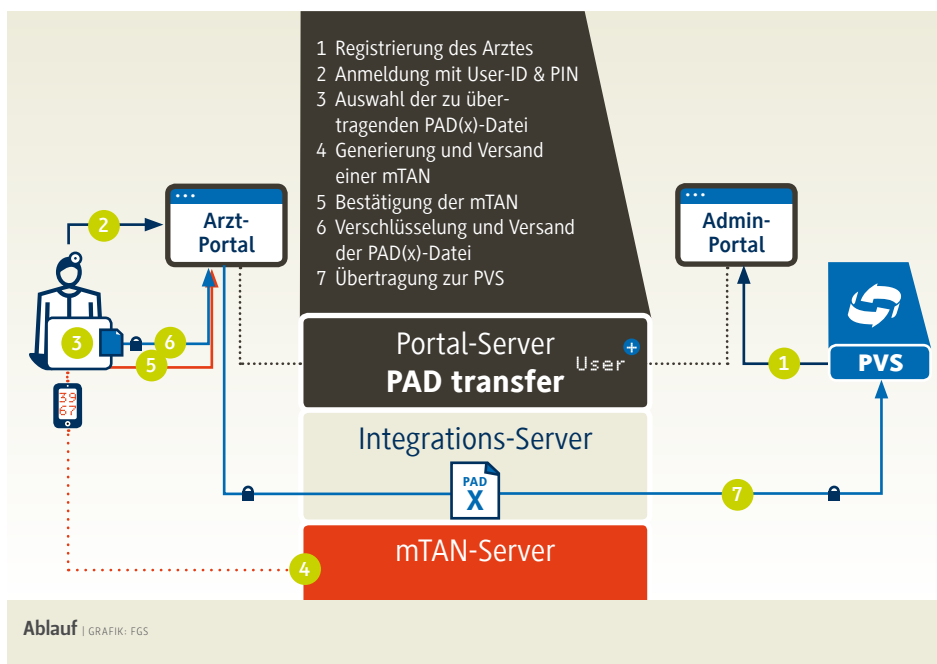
1 Registrierung des Arztes
2 Anmeldung mit User-ID & PIN
3 Auswahl der zu übertragenden PAD(x)-Datei
4 Generierung und Versand einer mTAN
5 Bestätigung der mTAN
6 Verschlüsselung und Versand der PAD(x)-Datei
7 Übertragung zur PVS

2

Arzt-Portal

Admin-Portal

3

6

5

39 67

Portal-Server
PAD transfer

User

1

PVS

Integrations-Server

PAD X

7

mTAN-Server

4

Ablauf | GRAFIK: FGS